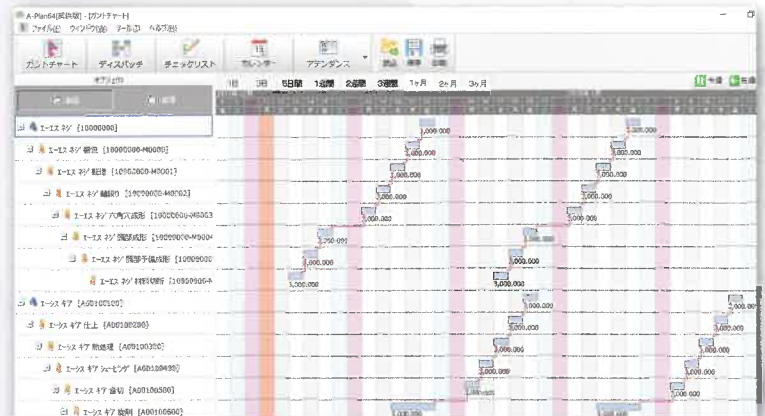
A-Plan64[試験版] - [ガントチャート]
ファイル(F) ウィンドウ(W) ツール(T) ヘルプ(H)

ガントチャート
ディスパッチ
チェックリスト
カレンダー
アテンダンス
オプション

1日 3日 5日間 1週間 2週間 3週間 1ヶ月 2ヶ月 3ヶ月

エースネジ [10000000]
エースネジ 機械 [10000000-M0000]
エースネジ 組立 [10000000-M0001]
エースネジ 軸組み [10000000-M0002]
エースネジ 穴あけ成形 [10000000-M0003
エースネジ 頭部成形 [10000000-M0004
エースネジ 頭部予備成形 [10000000
エースネジ 材料切断 [10000000-
エースギア [A00100100]
エースギア 仕上 [A00100200]
エースギア 熱処理 [A00100300]
エースギア シェービング [A00100400]
エースギア 歯切 [A00100500]
エースギア 旋削 [A00100600]

1,000.000
1,000.000
1,000.000
1,000.000
1,000.000
1,000.000
1,000.000
1,000.000
1,250.000
1,000.000
1,000.000
3,000.000
3,000.000
1,000.000
3,000.000
1,000.000
1,000.000
1,000.000
1,000.000
1,000.000
1,000.000
1,000.000
1,000.000